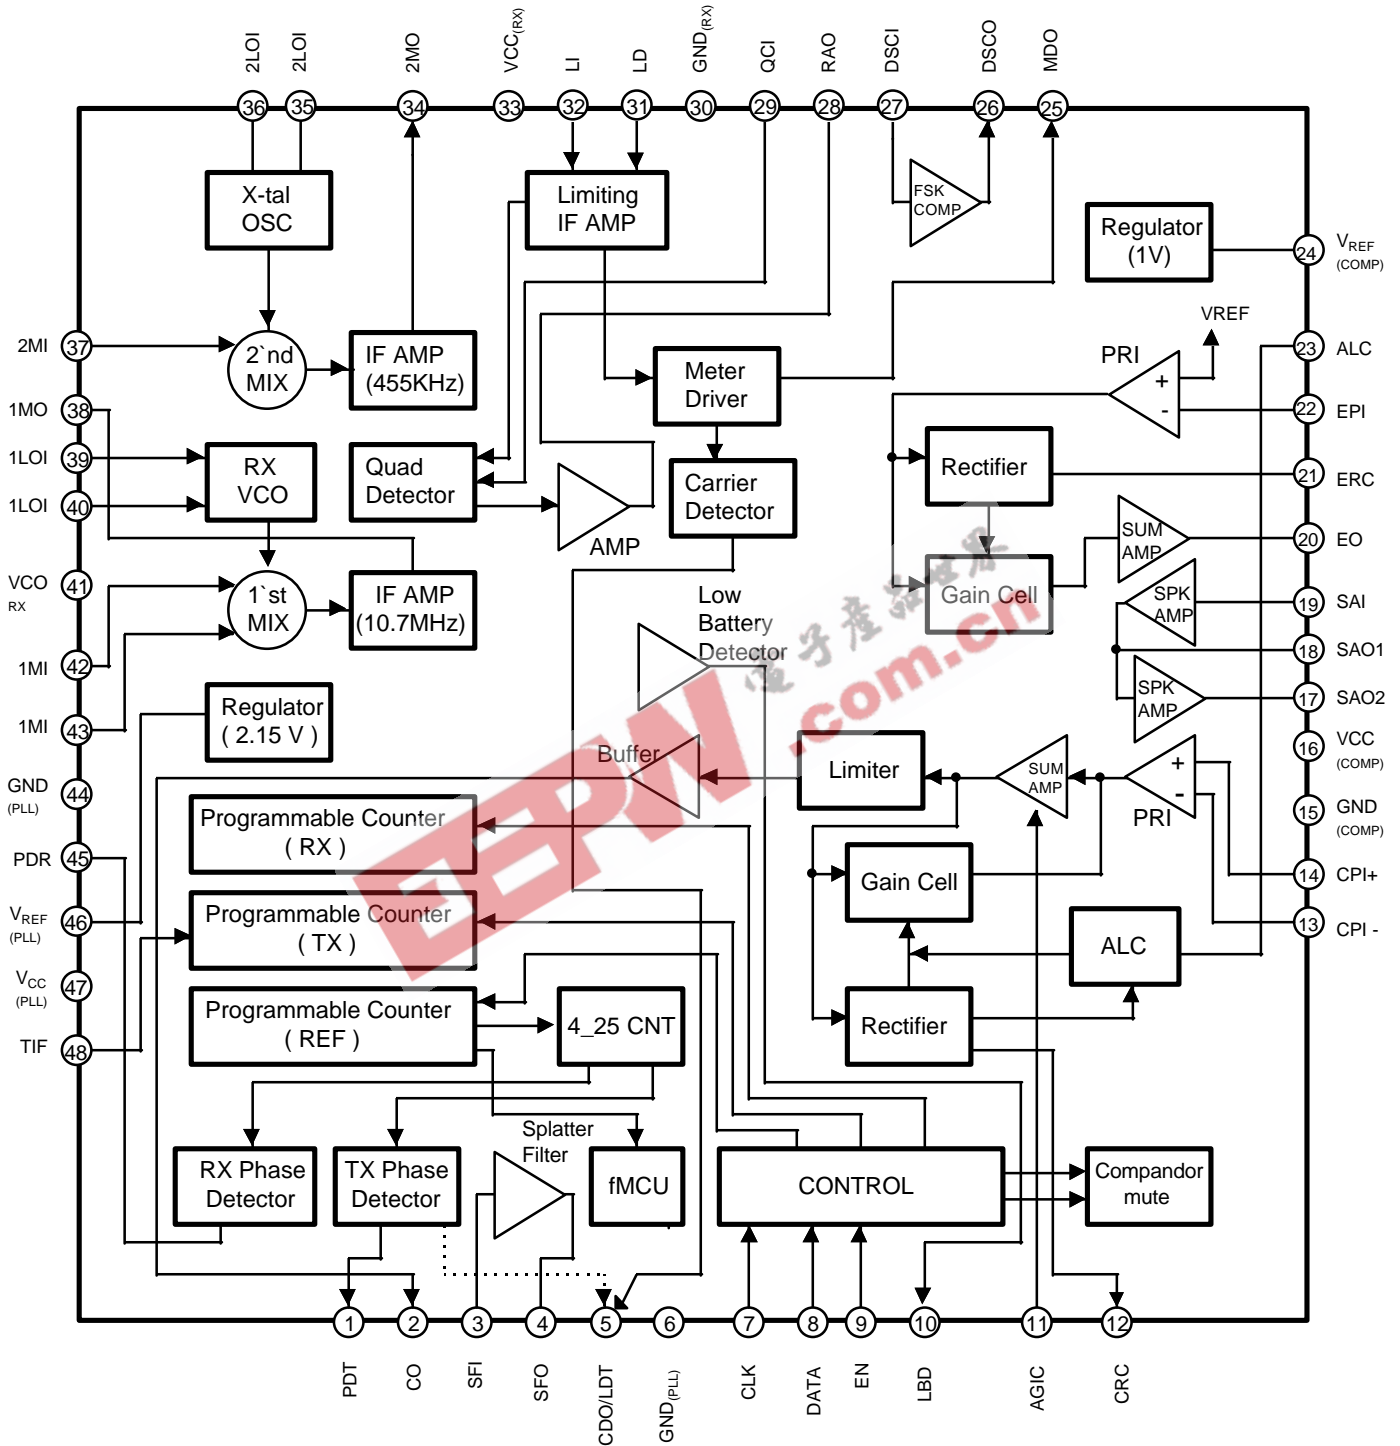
2LOI 2LOI 2MO VCC(RX) LI LD GND(RX) QCI RAO DSCI DSCO MDO

36 35 34 33 32 31 30 29 28 27 26 25

X-tal OSC

Limiting IF AMP

FSK COMP

Regulator (1V)

24 VREF (COMP)

VREF

23 ALC

2MI 37

2`nd MIX

IF AMP (455KHz)

Meter Driver

PRI

22 EPI

1MO 38

1LOI 39

RX VCO

Quad Detector

AMP

Carrier Detector

Rectifier

21 ERC

1LOI 40

SUM AMP

20 EO

VCO RX 41

1`st MIX

IF AMP (10.7MHz)

Gain Cell

SPK AMP

19 SAI

1MI 42

Low Battery Detector

18 SAO1

SPK AMP

17 SAO2

1MI 43

Regulator ( 2.15 V )

Buffer

Limiter

SUM AMP

PRI

16 VCC (COMP)

GND (PLL) 44

15 GND (COMP)

PDR 45

Programmable Counter ( RX )

Gain Cell

14 CPI+

VREF (PLL) 46

Programmable Counter ( TX )

ALC

13 CPI -

VCC (PLL) 47

Programmable Counter ( REF )

4_25 CNT

Rectifier

TIF 48

Splatter Filter

RX Phase Detector

TX Phase Detector

fMCU

CONTROL

Compandor mute

1 2 3 4 5 6 7 8 9 10 11 12

PDT CO SFI SFO CDO/LDT GND(PLL) CLK DATA EN LBD AGIC CRC

EEPW 电子产品世界 .com.cn